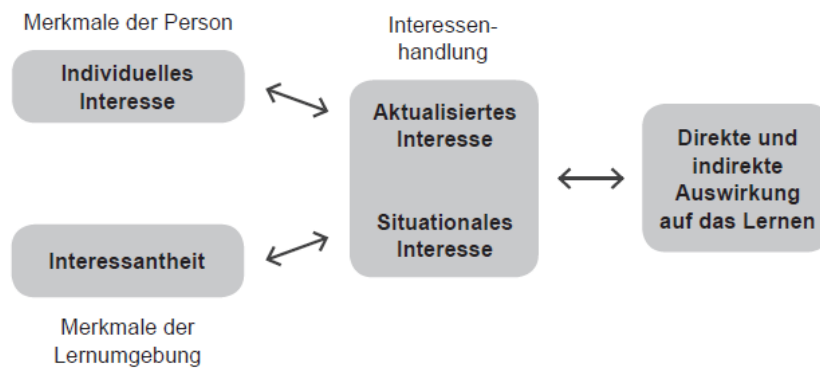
Merkmale der Person

Individuelles Interesse

Interessenhandlung

Aktualisiertes Interesse

Situationales Interesse

Direkte und indirekte Auswirkung auf das Lernen

Interessantheit

Merkmale der Lernumgebung